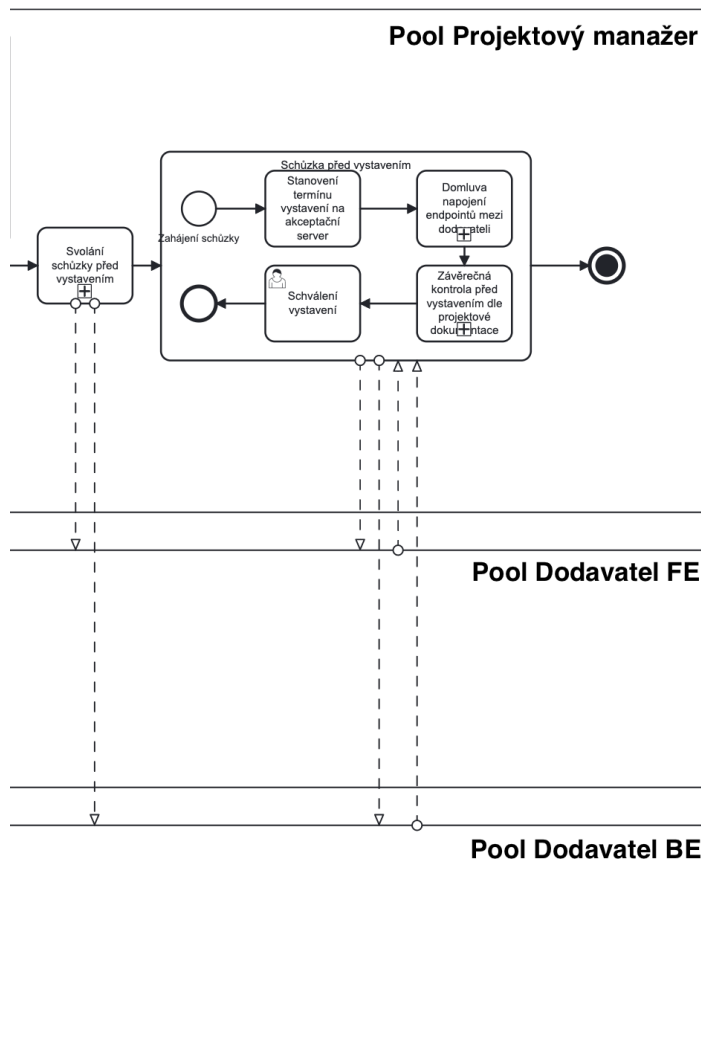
Pool Projektový manažer

Svolání schůzky před vystavením

Schůzka před vystavením

Zahájení schůzky

Stanovení termínu vystavení na akceptační server

Domluva napojení endpointů mezi dodavateli

Závěrečná kontrola před vystavením dle projektové dokumentace

Schválení vystavení

Pool Dodavatel FE

Pool Dodavatel BE